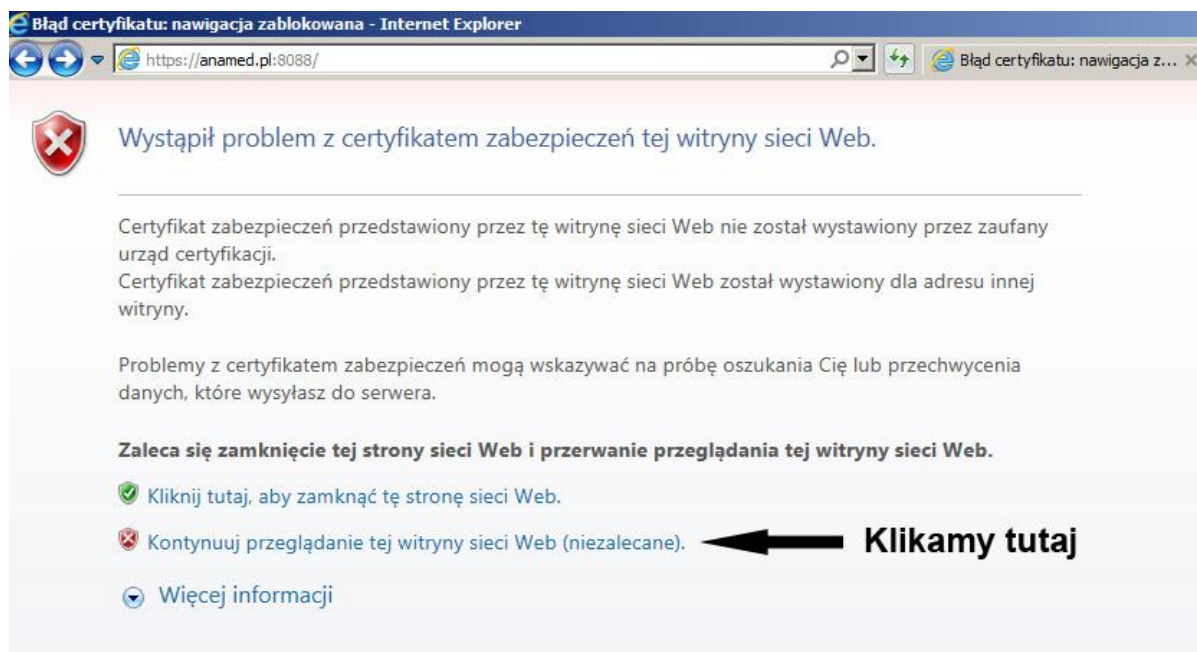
Błąd certyfikatu: nawigacja zablokowana - Internet Explorer

https://anamed.pl:8088/

Błąd certyfikatu: nawigacja z...

Wystąpił problem z certyfikatem zabezpieczeń tej witryny sieci Web.

Certyfikat zabezpieczeń przedstawiony przez tę witrynę sieci Web nie został wystawiony przez zaufany urząd certyfikacji.
Certyfikat zabezpieczeń przedstawiony przez tę witrynę sieci Web został wystawiony dla adresu innej witryny.

Problemy z certyfikatem zabezpieczeń mogą wskazywać na próbę oszukania Cię lub przechwycenia danych, które wysyłasz do serwera.

Zaleca się zamknięcie tej strony sieci Web i przerwanie przeglądania tej witryny sieci Web.

Kliknij tutaj, aby zamknąć tę stronę sieci Web.

Kontynuuj przeglądanie tej witryny sieci Web (niezalecane).

Klikamy tutaj

Więcej informacji